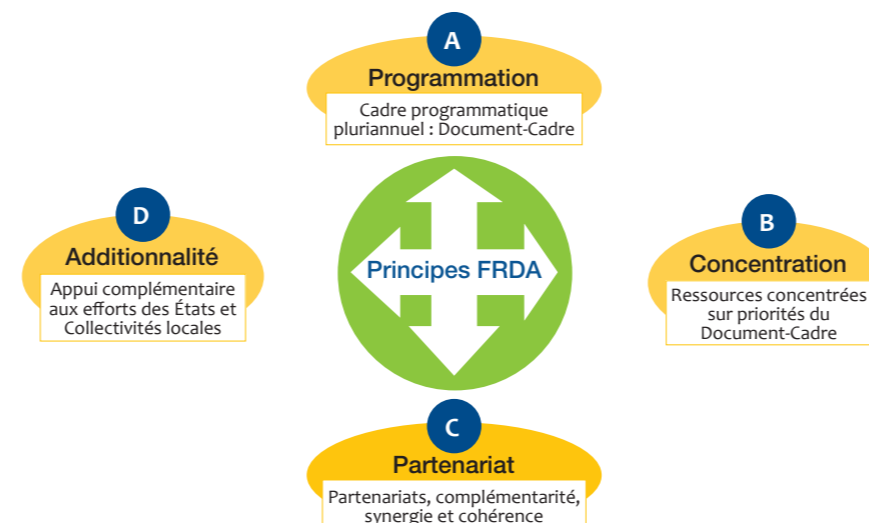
A
Programmation
Cadre programmatique pluriannuel : Document-Cadre

D
Additionnalité
Appui complémentaire aux efforts des États et Collectivités locales

Principes FRDA

B
Concentration
Ressources concentrées sur priorités du Document-Cadre

C
Partenariat
Partenariats, complémentarité, synergie et cohérence